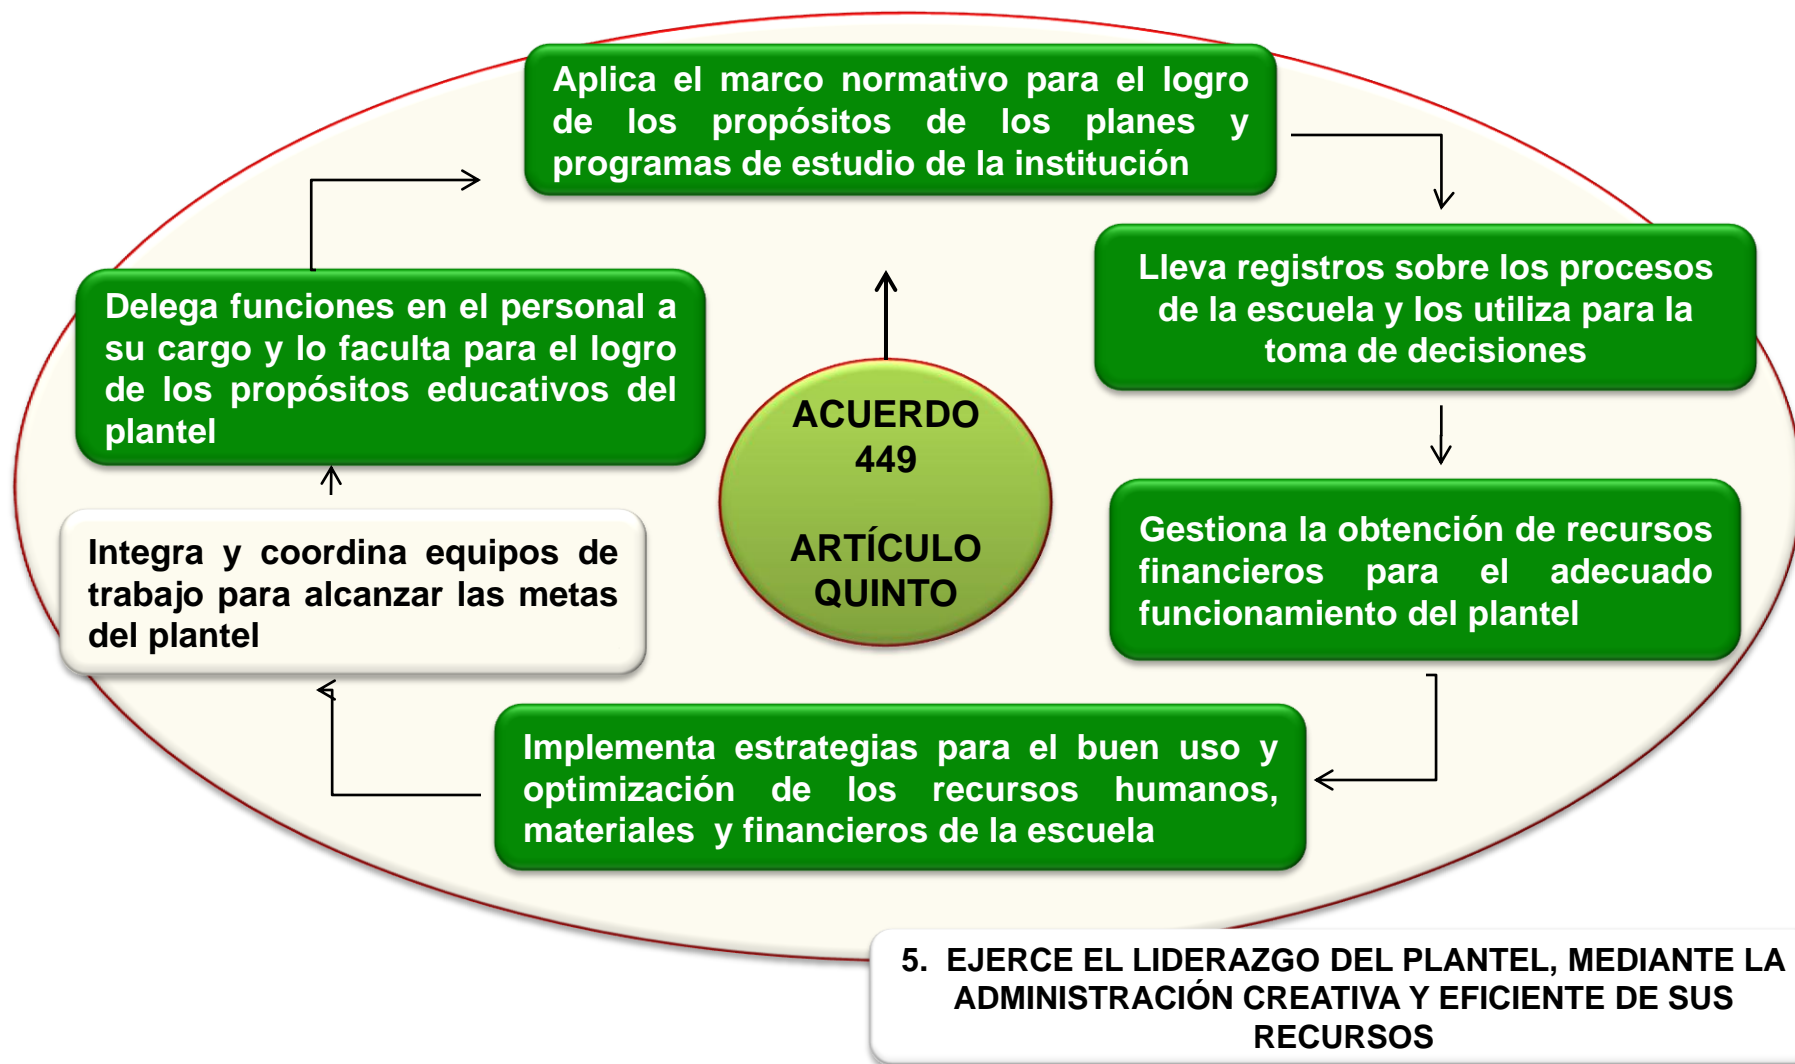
Aplica el marco normativo para el logro de los propósitos de los planes y programas de estudio de la institución

Lleva registros sobre los procesos de la escuela y los utiliza para la toma de decisiones

Gestiona la obtención de recursos financieros para el adecuado funcionamiento del plantel

Implementa estrategias para el buen uso y optimización de los recursos humanos, materiales y financieros de la escuela

Integra y coordina equipos de trabajo para alcanzar las metas del plantel

Delega funciones en el personal a su cargo y lo faculta para el logro de los propósitos educativos del plantel

ACUERDO 449

ARTÍCULO QUINTO

5. EJERCE EL LIDERAZGO DEL PLANTEL, MEDIANTE LA ADMINISTRACIÓN CREATIVA Y EFICIENTE DE SUS RECURSOS